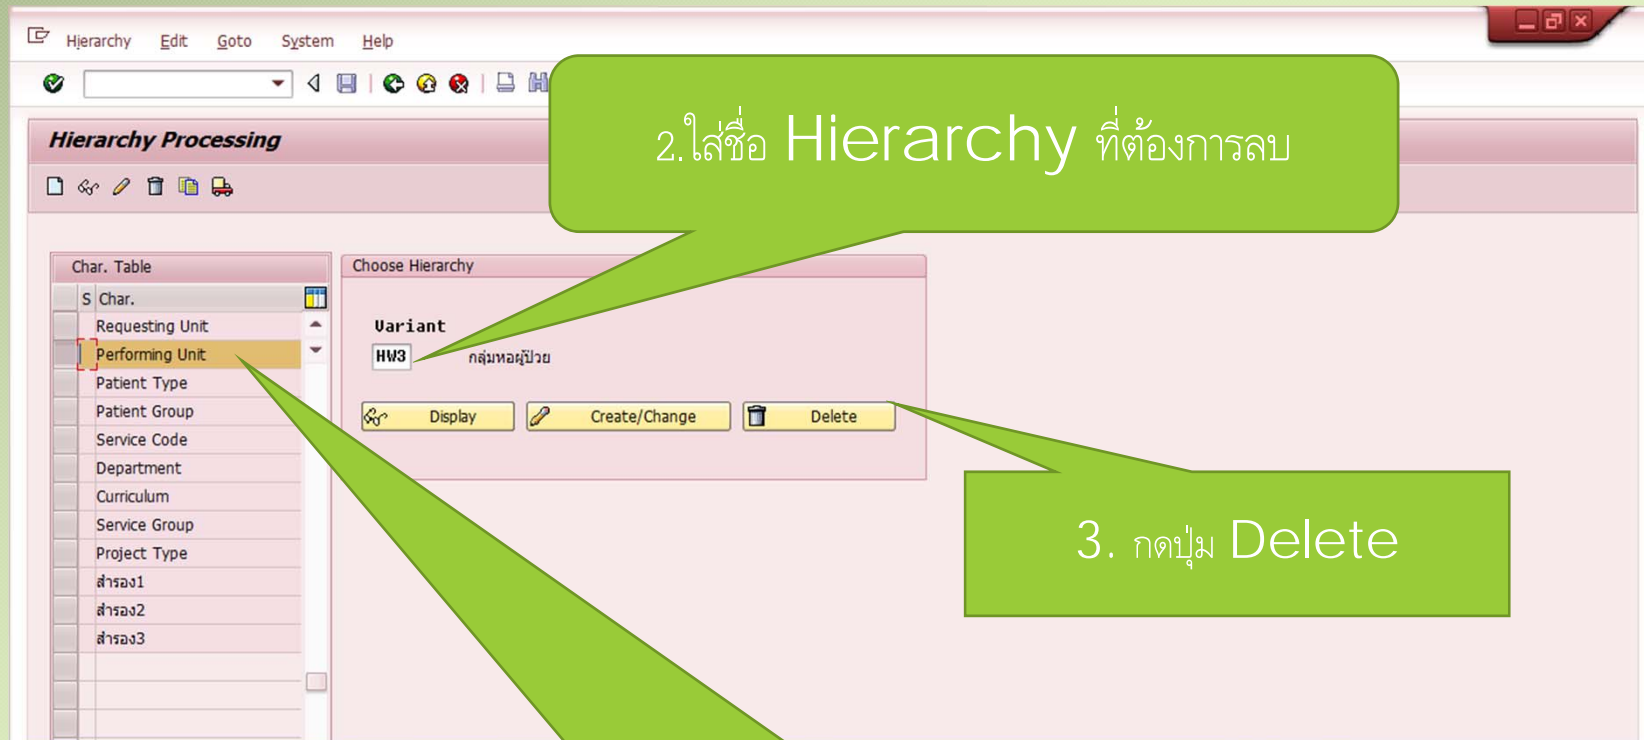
Hierarchy Edit Goto System Help

Hierarchy Processing

2.ใส่ชื่อ Hierarchy ที่ต้องการลบ

Char. Table

| S | Char. |
|---|---|
| | Requesting Unit |
| | Performing Unit |
| | Patient Type |
| | Patient Group |
| | Service Code |
| | Department |
| | Curriculum |
| | Service Group |
| | Project Type |
| | สำรอง1 |
| | สำรอง2 |
| | สำรอง3 |

Choose Hierarchy

Variant
HW3 กลุ่มหอผู้ป่วย

Display Create/Change Delete

3. กดปุ่ม Delete